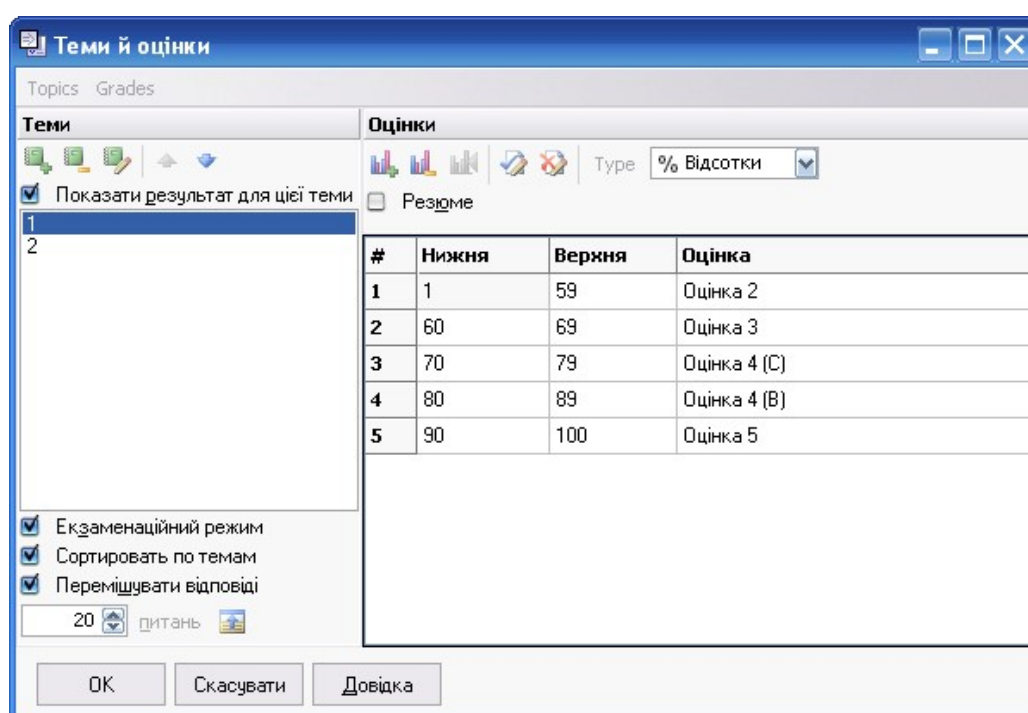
Теми й оцінки

Topics Grades

Теми

Показати результат для цієї теми

1
2

Екзаменаційний режим
Сортировать по темам
Перемішувати відповіді
20 питань

Оцінки

Type % Відсотки

Резюме

| # | Нижня | Верхня | Оцінка |
|---|---|---|---|
| 1 | 1 | 59 | Оцінка 2 |
| 2 | 60 | 69 | Оцінка 3 |
| 3 | 70 | 79 | Оцінка 4 (C) |
| 4 | 80 | 89 | Оцінка 4 (B) |
| 5 | 90 | 100 | Оцінка 5 |

OK Скасувати Довідка